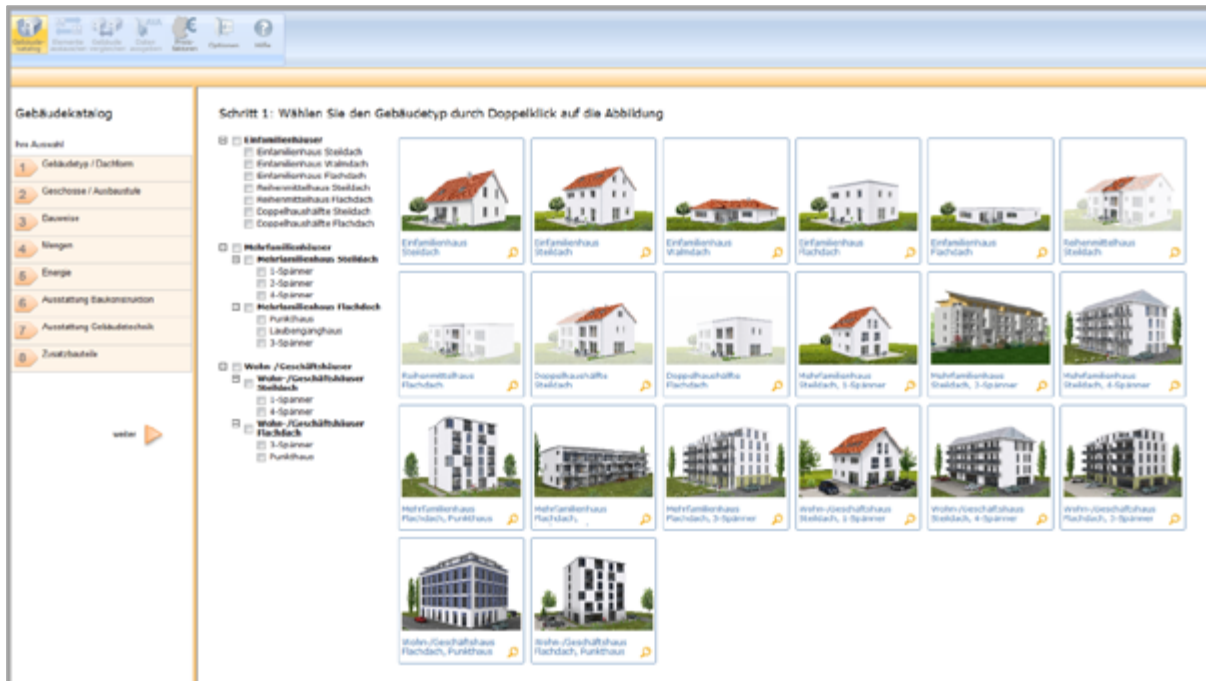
Gebäude­katalog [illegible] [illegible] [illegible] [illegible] Optionen Hilfe

Gebäudekatalog

Ihre Auswahl

1 Gebäudetyp / Dachform
2 Geschosse / Ausbaustufe
3 Bauweise
4 Mengen
5 Energie
6 Ausstattung Baukonstruktion
7 Ausstattung Gebäudetechnik
8 Zusatzbauteile

weiter

Schritt 1: Wählen Sie den Gebäudetyp durch Doppelklick auf die Abbildung

Einfamilienhäuser
Einfamilienhaus Steildach
Einfamilienhaus Walmdach
Einfamilienhaus Flachdach
Reihenmittelhaus Steildach
Reihenmittelhaus Flachdach
Doppelhaushälfte Steildach
Doppelhaushälfte Flachdach

Mehrfamilienhäuser
Mehrfamilienhaus Steildach
1-Spänner
2-Spänner
4-Spänner
Mehrfamilienhaus Flachdach
Punkthaus
Laubenganghaus
3-Spänner

Wohn-/Geschäftshäuser
Wohn-/Geschäftshäuser Steildach
1-Spänner
4-Spänner
Wohn-/Geschäftshäuser Flachdach
3-Spänner
Punkthaus

Einfamilienhaus Steildach
Einfamilienhaus Steildach
Einfamilienhaus Walmdach
Einfamilienhaus Flachdach
Einfamilienhaus Flachdach
Reihenmittelhaus Steildach
Reihenmittelhaus Flachdach
Doppelhaushälfte Steildach
Doppelhaushälfte Flachdach
Mehrfamilienhaus Steildach, 1-Spänner
Mehrfamilienhaus Steildach, 2-Spänner
Mehrfamilienhaus Steildach, 4-Spänner
Mehrfamilienhaus Flachdach, Punkthaus
Mehrfamilienhaus Flachdach, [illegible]
Mehrfamilienhaus Flachdach, 3-Spänner
Wohn-/Geschäftshaus Steildach, 1-Spänner
Wohn-/Geschäftshaus Steildach, 4-Spänner
Wohn-/Geschäftshaus Flachdach, 3-Spänner
Wohn-/Geschäftshaus Flachdach, Punkthaus
Wohn-/Geschäftshaus Flachdach, Punkthaus